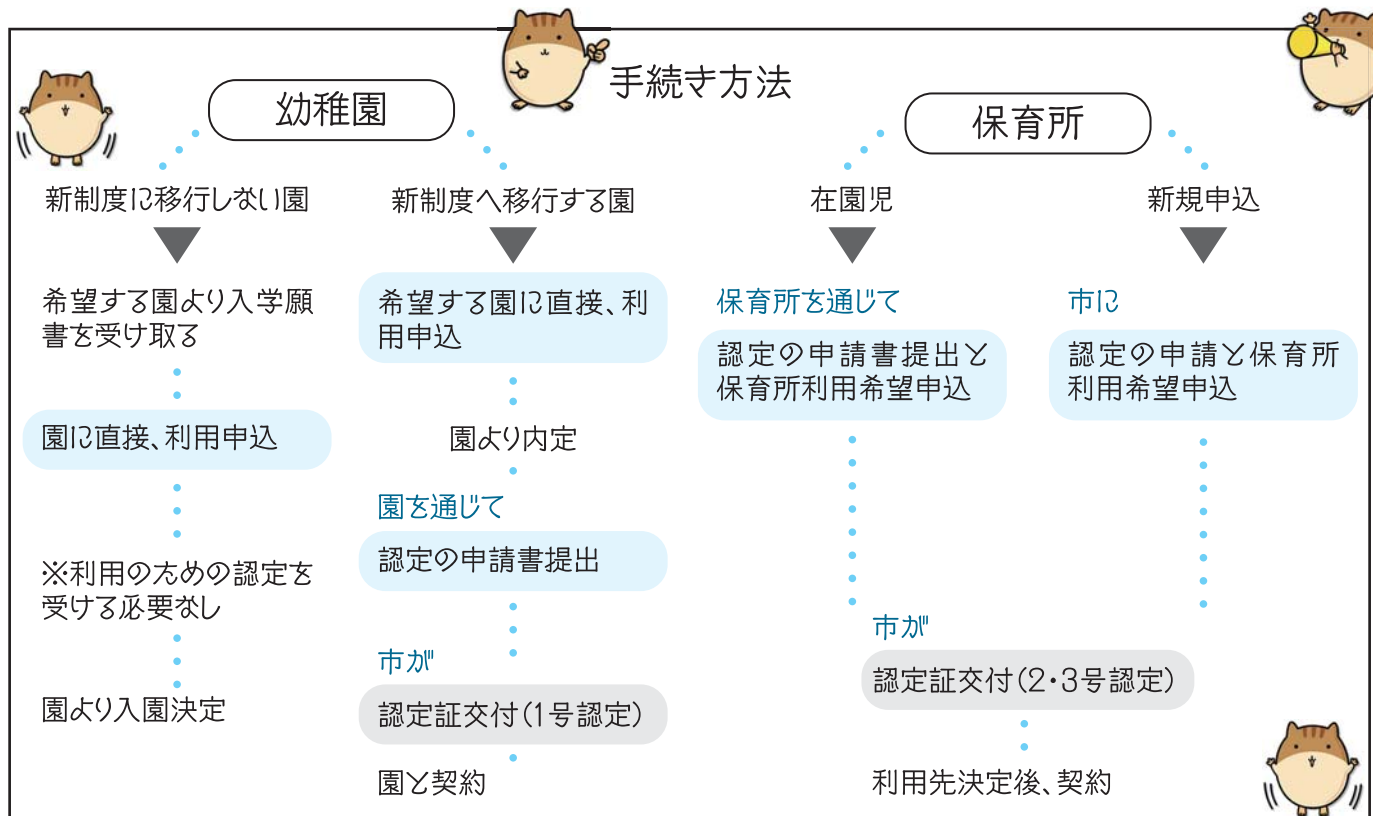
手続き方法

幼稚園

新制度に移行しない園

希望する園より入学願書を受け取る

園に直接、利用申込

※利用のための認定を受ける必要なし

園より入園決定

新制度へ移行する園

希望する園に直接、利用申込

園より内定

園を通じて

認定の申請書提出

市が

認定証交付(1号認定)

園と契約

保育所

在園児

保育所を通じて

認定の申請書提出と保育所利用希望申込

市が

認定証交付(2・3号認定)

利用先決定後、契約

新規申込

市に

認定の申請と保育所利用希望申込